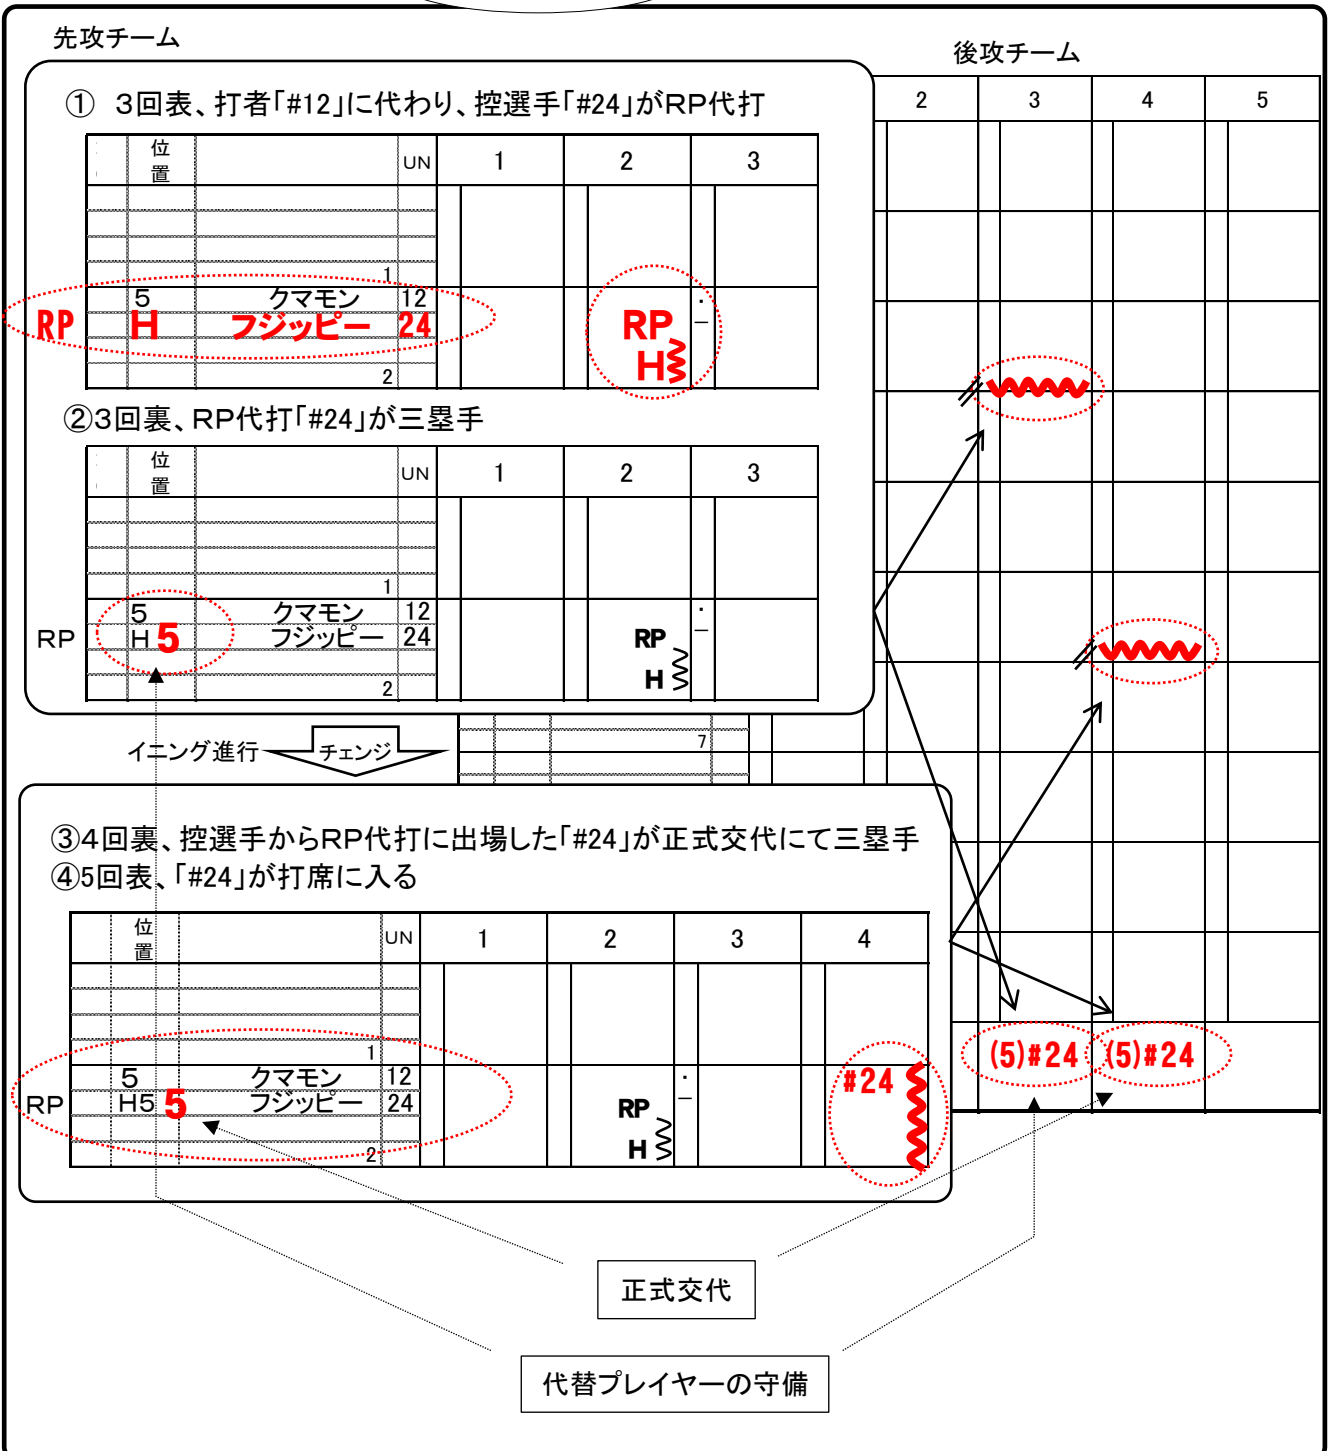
先攻チーム

後攻チーム

| 2 | 3 | 4 | 5 |
|---|---|---|---|

① 3回表、打者「#12」に代わり、控選手「#24」がRP代打

| | 位置 | | UN | 1 | 2 | 3 |
|---|---|---|---|---|---|---|
| | | | 1 | | | |
| RP | 5 H | クマモン フジッピー | 12 24 | | RP H | |
| | | | 2 | | | |

②3回裏、RP代打「#24」が三塁手

| | 位置 | | UN | 1 | 2 | 3 |
|---|---|---|---|---|---|---|
| | | | 1 | | | |
| RP | 5 H 5 | クマモン フジッピー | 12 24 | | RP H | |
| | | | 2 | | | |

イニング進行 チェンジ

7

③4回裏、控選手からRP代打に出場した「#24」が正式交代にて三塁手
④5回表、「#24」が打席に入る

| | 位置 | | UN | 1 | 2 | 3 | 4 |
|---|---|---|---|---|---|---|---|
| | | | 1 | | | | |
| RP | 5 H5 5 | クマモン フジッピー | 12 24 | | RP H | | #24 |
| | | | 2 | | | | |

(5)#24 (5)#24

正式交代

代替プレイヤーの守備